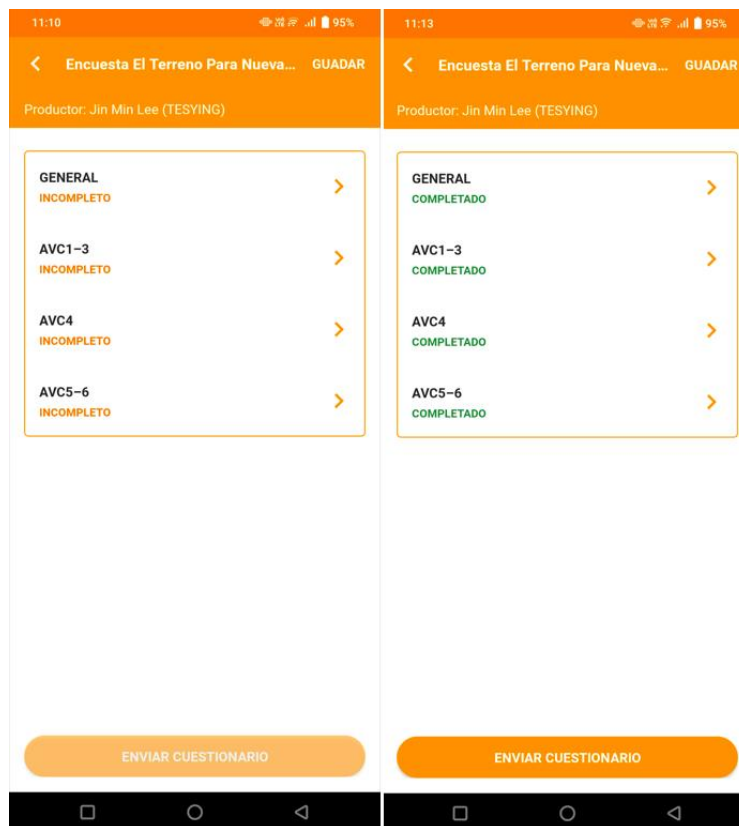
11:10 95%

Encuesta El Terreno Para Nueva... GUADAR

Productor: Jin Min Lee (TESYING)

GENERAL
INCOMPLETO

AVC1–3
INCOMPLETO

AVC4
INCOMPLETO

AVC5–6
INCOMPLETO

ENVIAR CUESTIONARIO

11:13 95%

Encuesta El Terreno Para Nueva... GUADAR

Productor: Jin Min Lee (TESYING)

GENERAL
COMPLETADO

AVC1–3
COMPLETADO

AVC4
COMPLETADO

AVC5–6
COMPLETADO

ENVIAR CUESTIONARIO